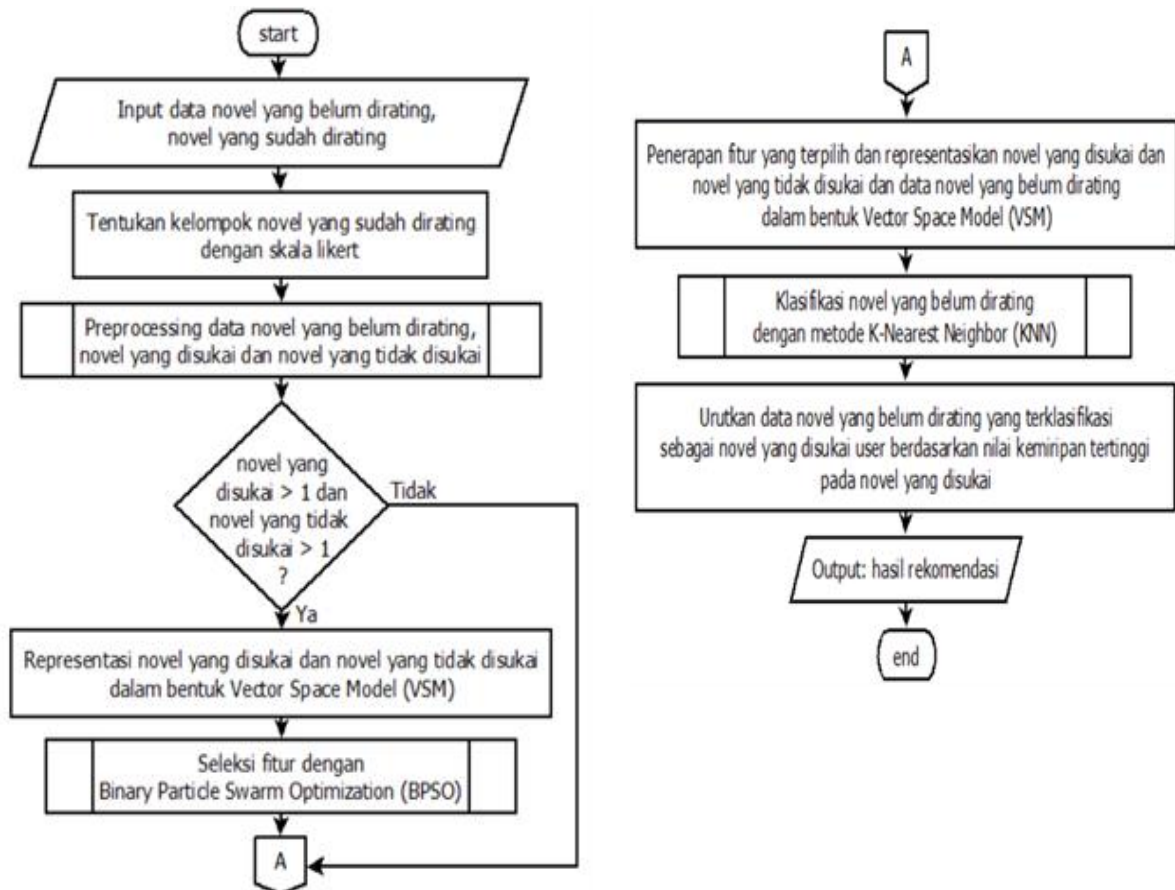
start

Input data novel yang belum dirating, novel yang sudah dirating

Tentukan kelompok novel yang sudah dirating dengan skala likert

Preprocessing data novel yang belum dirating, novel yang disukai dan novel yang tidak disukai

novel yang disukai > 1 dan novel yang tidak disukai > 1 ?

Tidak

Ya

Representasi novel yang disukai dan novel yang tidak disukai dalam bentuk Vector Space Model (VSM)

Seleksi fitur dengan Binary Particle Swarm Optimization (BPSO)

A

A

Penerapan fitur yang terpilih dan representasikan novel yang disukai dan novel yang tidak disukai dan data novel yang belum dirating dalam bentuk Vector Space Model (VSM)

Klasifikasi novel yang belum dirating dengan metode K-Nearest Neighbor (KNN)

Urutkan data novel yang belum dirating yang terklasifikasi sebagai novel yang disukai user berdasarkan nilai kemiripan tertinggi pada novel yang disukai

Output: hasil rekomendasi

end